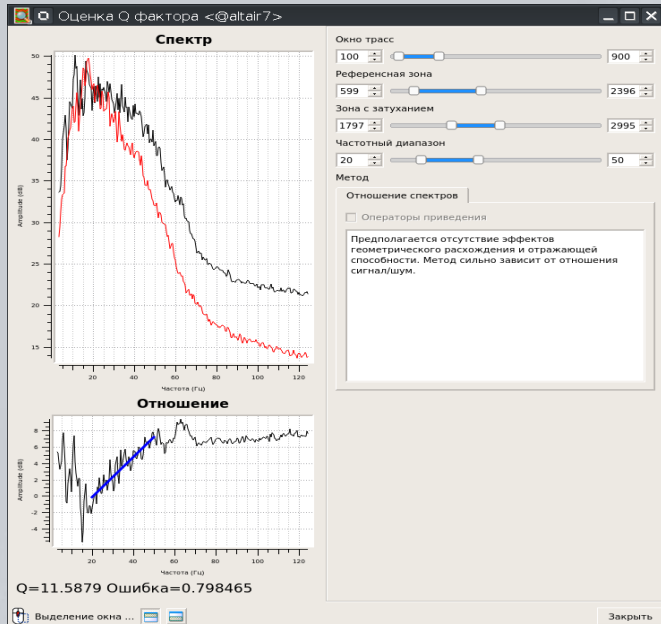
Оценка Q фактора <@altair7>

Спектр

50
45
40
35
30
25
20
15

Amplitude (dB)

20 40 60 80 100 120

Частота (Гц)

Отношение

8
6
4
2
0
-2
-4

Amplitude (dB)

20 40 60 80 100 120

Частота (Гц)

Q=11.5879 Ошибка=0.798465

Окно трасс
100 900

Референсная зона
599 2396

Зона с затуханием
1797 2995

Частотный диапазон
20 50

Метод

Отношение спектров

Операторы приведения

Предполагается отсутствие эффектов геометрического расхождения и отражающей способности. Метод сильно зависит от отношения сигнал/шум.

Выделение окна ...

Закрыть